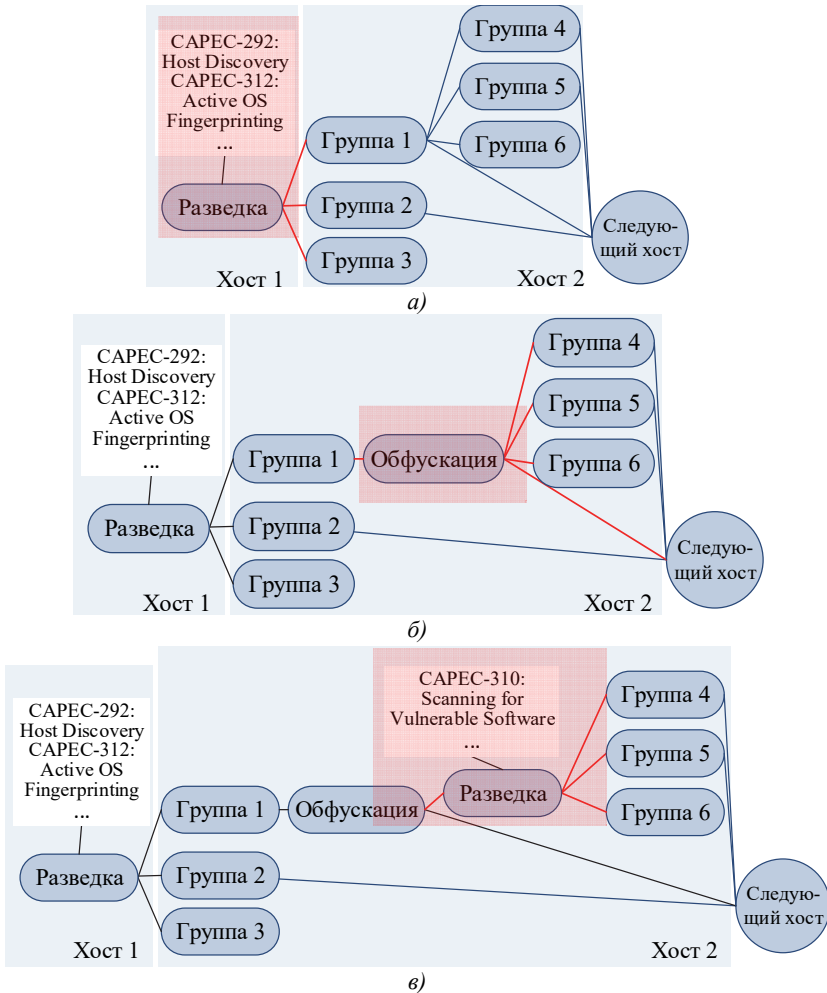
CAPEC-292: Host Discovery
CAPEC-312: Active OS Fingerprinting
...
Разведка
Хост 1
Группа 1
Группа 2
Группа 3
Группа 4
Группа 5
Группа 6
Следующий хост
Хост 2
а)

CAPEC-292: Host Discovery
CAPEC-312: Active OS Fingerprinting
...
Разведка
Хост 1
Группа 1
Обфускация
Группа 2
Группа 3
Группа 4
Группа 5
Группа 6
Следующий хост
Хост 2
б)

CAPEC-292: Host Discovery
CAPEC-312: Active OS Fingerprinting
...
Разведка
Хост 1
Группа 1
Обфускация
CAPEC-310: Scanning for Vulnerable Software
...
Разведка
Группа 2
Группа 3
Группа 4
Группа 5
Группа 6
Следующий хост
Хост 2
в)